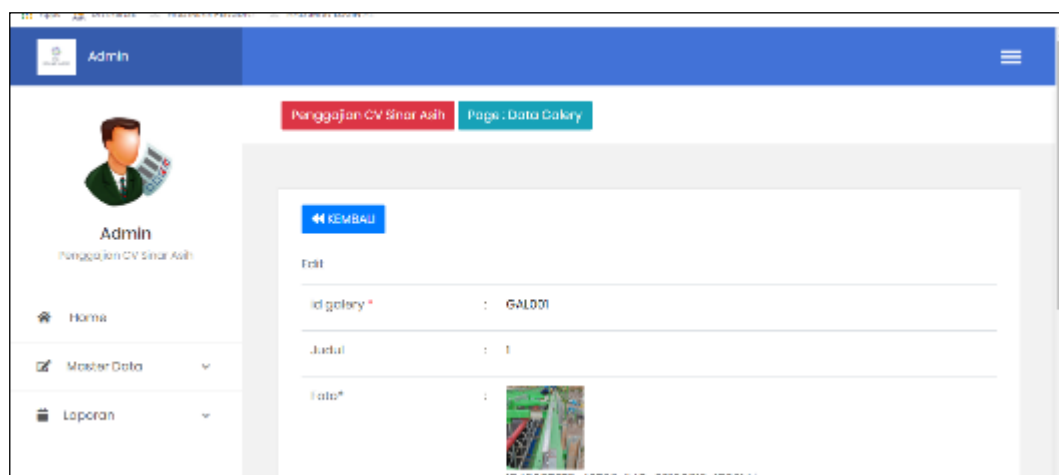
Admin

Penggajian CV Sinar Asih

Page : Data Galery

Admin

Penggajian CV Sinar Asih

Home

Master Data

Laporan

KEMBALI

Edit

| | | |
|---|---|---|
| Id galery * | : | GAL001 |
| Judul | : | 1 |
| Foto* | : | |

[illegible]